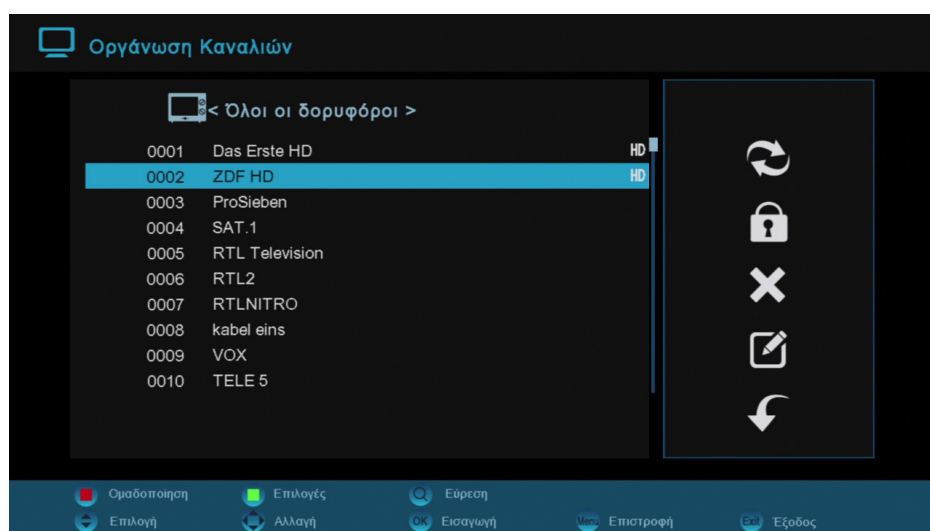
Οργάνωση Καναλιών

< Όλοι οι δορυφόροι >

| | | |
|---|---|---|
| 0001 | Das Erste HD | HD |
| 0002 | ZDF HD | HD |
| 0003 | ProSieben | |
| 0004 | SAT.1 | |
| 0005 | RTL Television | |
| 0006 | RTL2 | |
| 0007 | RTLNITRO | |
| 0008 | kabel eins | |
| 0009 | VOX | |
| 0010 | TELE 5 | |

Ομαδοποιηση Επιλογές Εύρεση
Επιλογή Αλλαγή OK Εισαγωγή Menu Επιστροφή Exit Έξοδος